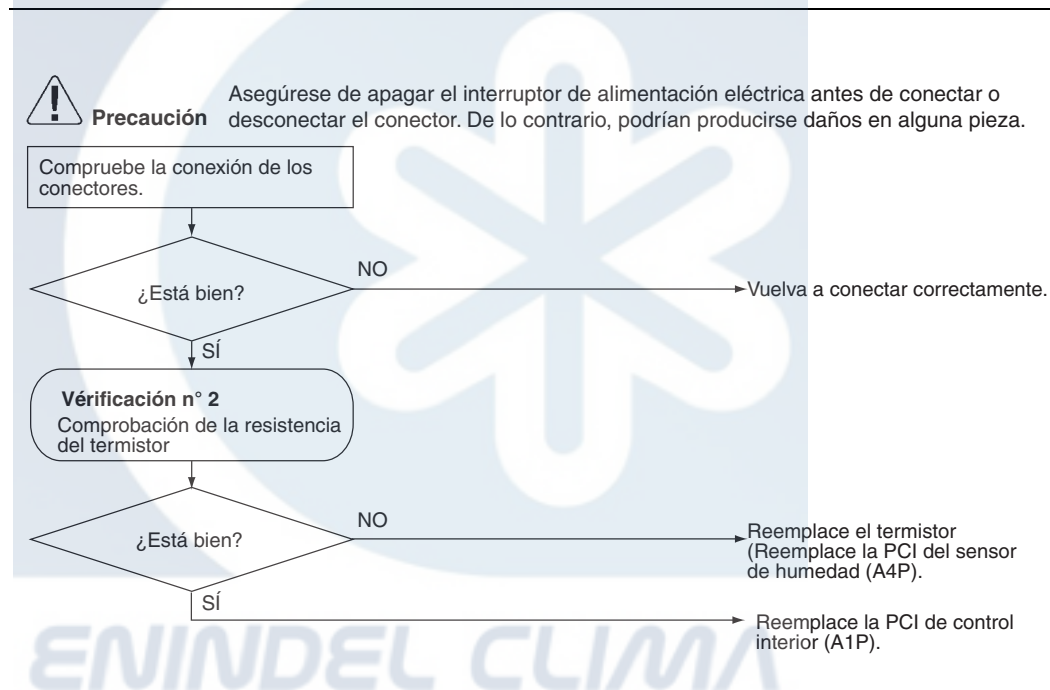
Precaución

Asegúrese de apagar el interruptor de alimentación eléctrica antes de conectar o desconectar el conector. De lo contrario, podrían producirse daños en alguna pieza.

Compruebe la conexión de los conectores.

¿Está bien?

NO

Vuelva a conectar correctamente.

SÍ

Vérificación n° 2
Comprobación de la resistencia del termistor

¿Está bien?

NO

Reemplace el termistor (Reemplace la PCI del sensor de humedad (A4P).

SÍ

Reemplace la PCI de control interior (A1P).

ENINDEL CLIMA